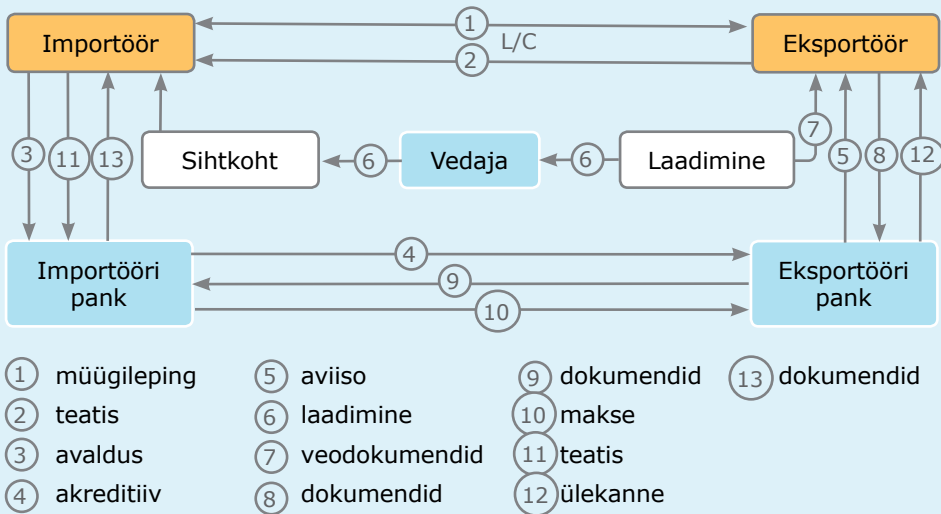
Importöör
1
L/C
2
Eksportöör
3
11
13
Sihtkoht
6
Vedaja
6
Laadimine
7
5
8
12
Importööri pank
4
9
10
Eksportööri pank

1 müügileping
2 teatis
3 avaldus
4 akreditiiv
5 aviiso
6 laadimine
7 veodokumendid
8 dokumendid
9 dokumendid
10 makse
11 teatis
12 ülekanne
13 dokumendid